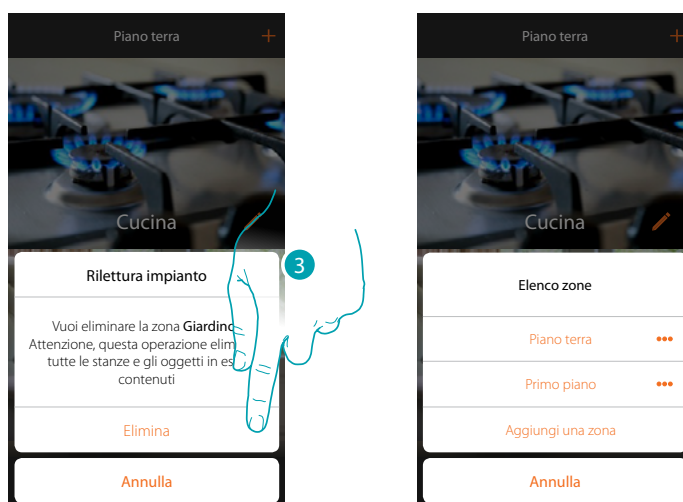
Piano terra +

Cucina

Rilettura impianto

Vuoi eliminare la zona Giardino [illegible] Attenzione, questa operazione elim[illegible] tutte le stanze e gli oggetti in es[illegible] contenuti

Elimina

Annulla

3

Piano terra +

Cucina

Elenco zone

Piano terra •••

Primo piano •••

Aggiungi una zona

Annulla